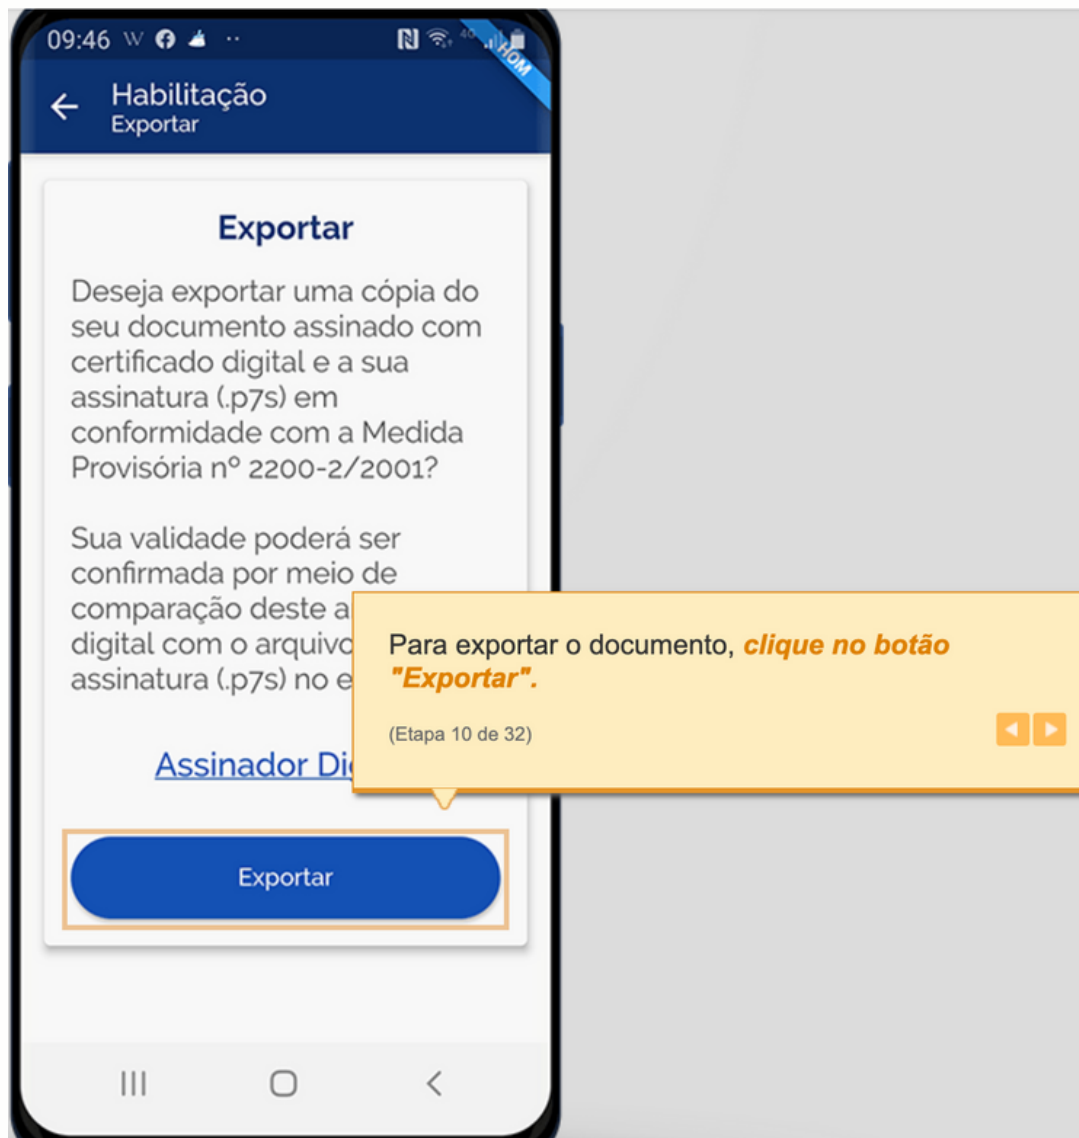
09:46 W

HOM

Habilitação
Exportar

Exportar

Deseja exportar uma cópia do seu documento assinado com certificado digital e a sua assinatura (.p7s) em conformidade com a Medida Provisória nº 2200-2/2001?

Sua validade poderá ser confirmada por meio de comparação deste a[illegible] digital com o arquivo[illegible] assinatura (.p7s) no e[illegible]

Assinador Di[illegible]

Para exportar o documento, ***clique no botão "Exportar".***

(Etapa 10 de 32)

Exportar